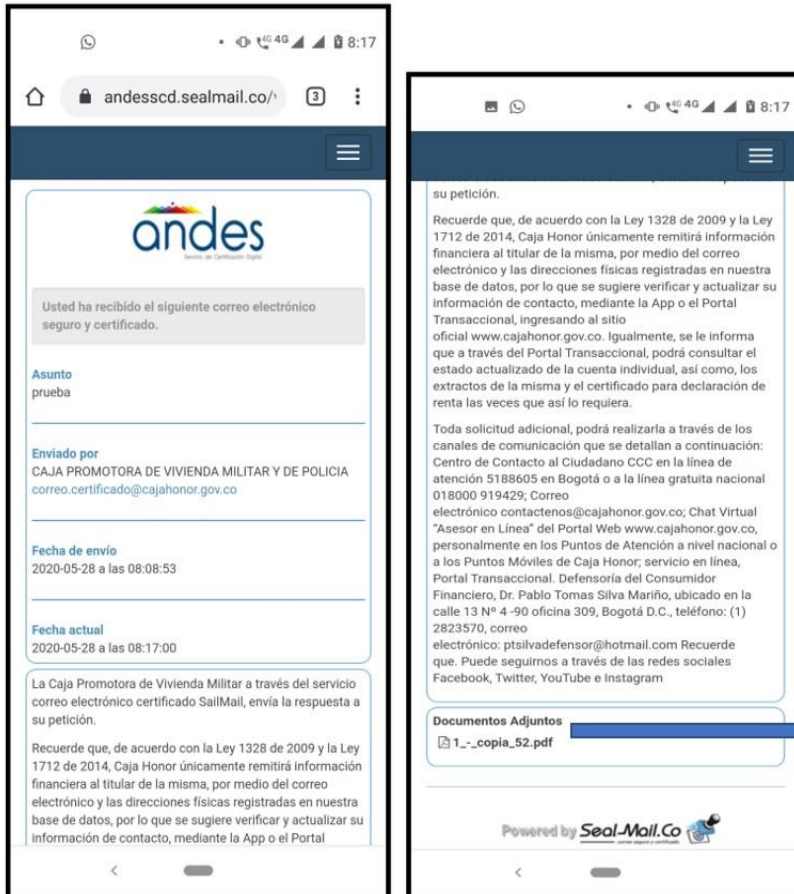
8:17

andesscd.sealmail.co/

3

andes

Servicio de Certificación Digital

Usted ha recibido el siguiente correo electrónico seguro y certificado.

Asunto
prueba

Enviado por
CAJA PROMOTORA DE VIVIENDA MILITAR Y DE POLICIA
correo.certificado@cajahonor.gov.co

Fecha de envío
2020-05-28 a las 08:08:53

Fecha actual
2020-05-28 a las 08:17:00

La Caja Promotora de Vivienda Militar a través del servicio correo electrónico certificado SailMail, envía la respuesta a su petición.

Recuerde que, de acuerdo con la Ley 1328 de 2009 y la Ley 1712 de 2014, Caja Honor únicamente remitirá información financiera al titular de la misma, por medio del correo electrónico y las direcciones físicas registradas en nuestra base de datos, por lo que se sugiere verificar y actualizar su información de contacto, mediante la App o el Portal

8:17

su petición.

Recuerde que, de acuerdo con la Ley 1328 de 2009 y la Ley 1712 de 2014, Caja Honor únicamente remitirá información financiera al titular de la misma, por medio del correo electrónico y las direcciones físicas registradas en nuestra base de datos, por lo que se sugiere verificar y actualizar su información de contacto, mediante la App o el Portal Transaccional, ingresando al sitio oficial www.cajahonor.gov.co. Igualmente, se le informa que a través del Portal Transaccional, podrá consultar el estado actualizado de la cuenta individual, así como, los extractos de la misma y el certificado para declaración de renta las veces que así lo requiera.

Toda solicitud adicional, podrá realizarla a través de los canales de comunicación que se detallan a continuación: Centro de Contacto al Ciudadano CCC en la línea de atención 5188605 en Bogotá o a la línea gratuita nacional 018000 919429; Correo electrónico contactenos@cajahonor.gov.co; Chat Virtual "Asesor en Línea" del Portal Web www.cajahonor.gov.co, personalmente en los Puntos de Atención a nivel nacional o a los Puntos Móviles de Caja Honor; servicio en línea, Portal Transaccional. Defensoría del Consumidor Financiero, Dr. Pablo Tomas Silva Mariño, ubicado en la calle 13 Nº 4 -90 oficina 309, Bogotá D.C., teléfono: (1) 2823570, correo electrónico: ptsilvadefensor@hotmail.com Recuerde que. Puede seguirnos a través de las redes sociales Facebook, Twitter, YouTube e Instagram

Documentos Adjuntos
1_-_copia_52.pdf

Powered by Seal-Mail.Co